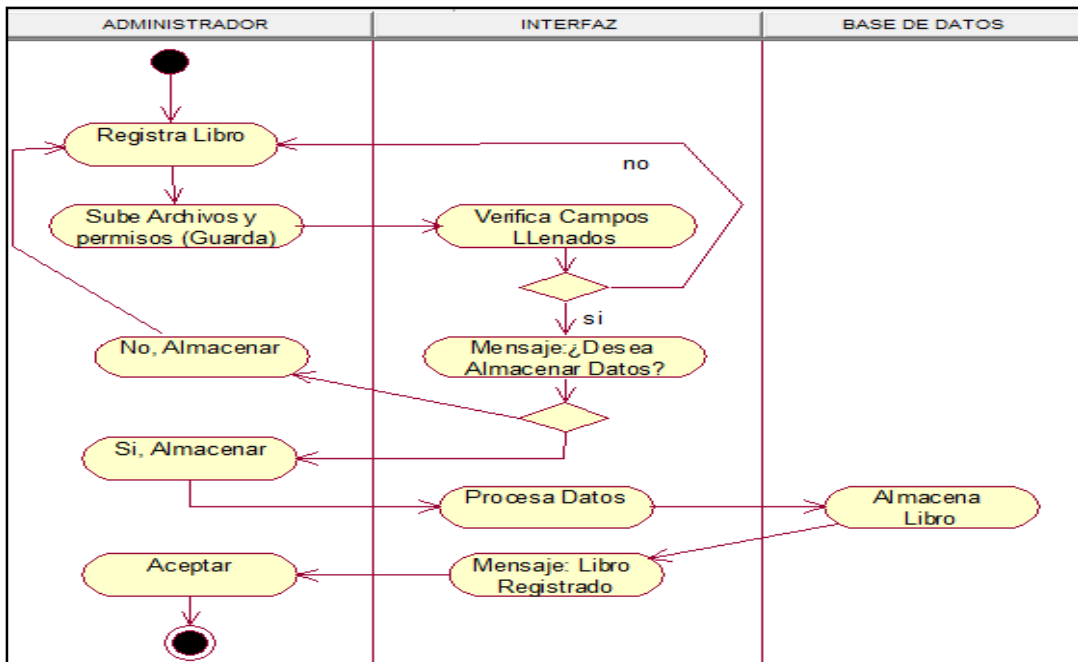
ADMINISTRADOR

INTERFAZ

BASE DE DATOS

Registra Libro

no

Sube Archivos y permisos (Guarda)

Verifica Campos LLenados

si

No, Almacenar

Mensaje:¿Desea Almacenar Datos?

Si, Almacenar

Procesa Datos

Almacena Libro

Aceptar

Mensaje: Libro Registrado